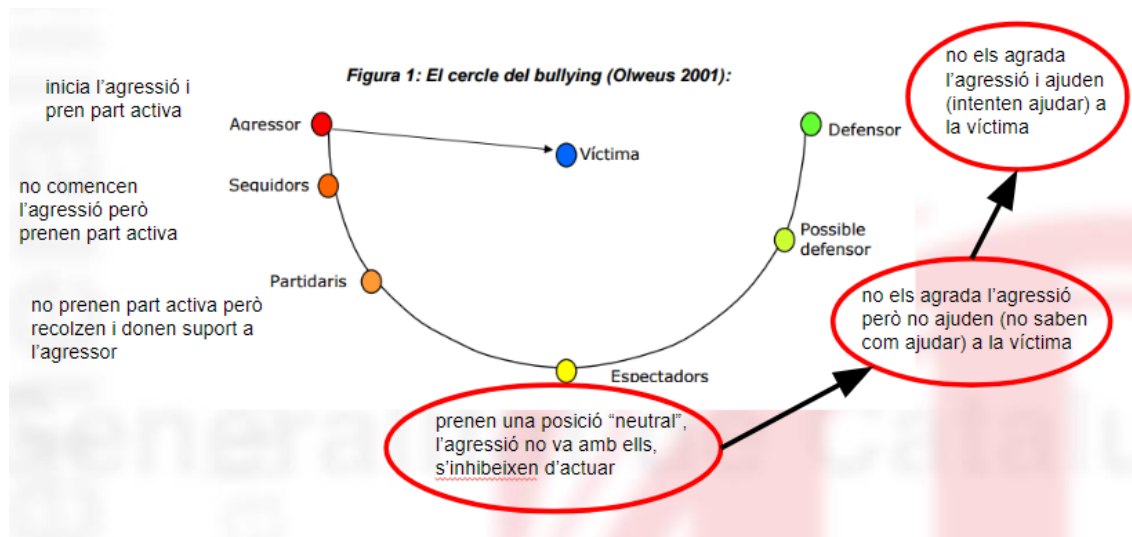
Figura 1: El cercle del bullying (Olweus 2001):

inicia l'agressió i pren part activa

Agressor

Víctima

Defensor

no els agrada l'agressió i ajuden (intenten ajudar) a la víctima

no comencen l'agressió però prenen part activa

Seguidors

Possible defensor

Partidaris

no prenen part activa però recolzen i donen suport a l'agressor

no els agrada l'agressió però no ajuden (no saben com ajudar) a la víctima

Espectadors

prenen una posició "neutral", l'agressió no va amb ells, s'inhibeixen d'actuar